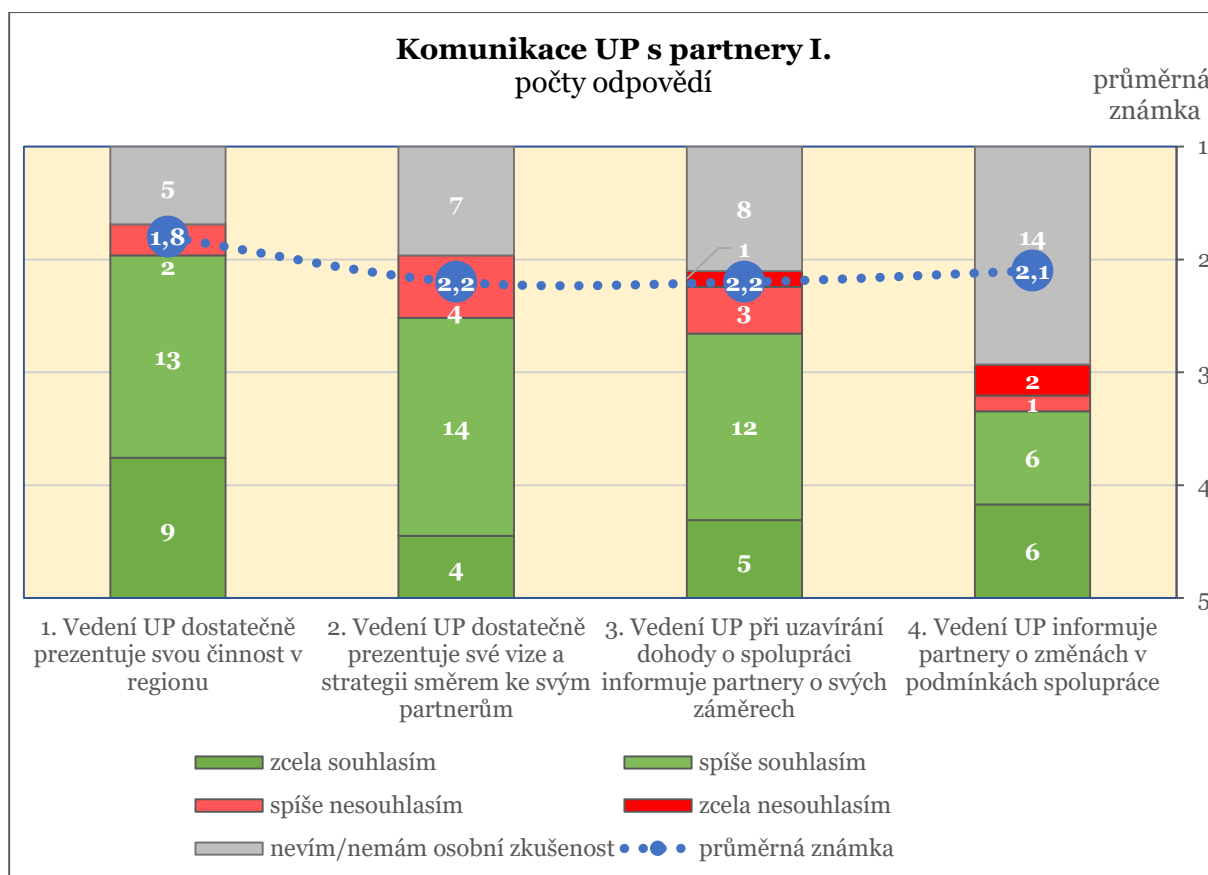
**Komunikace UP s partnery I.**
počty odpovědí

průměrná známka

1
2
3
4
5

5
1,8
2
13
9

7
2,2
4
14
4

8
1
2,2
3
12
5

14
2,1
2
1
6
6

1. Vedení UP dostatečně prezentuje svou činnost v regionu

2. Vedení UP dostatečně prezentuje své vize a strategii směrem ke svým partnerům

3. Vedení UP při uzavírání dohody o spolupráci informuje partnery o svých záměrech

4. Vedení UP informuje partnery o změnách v podmínkách spolupráce

zcela souhlasím
spíše souhlasím
spíše nesouhlasím
zcela nesouhlasím
nevím/nemám osobní zkušenost
průměrná známka